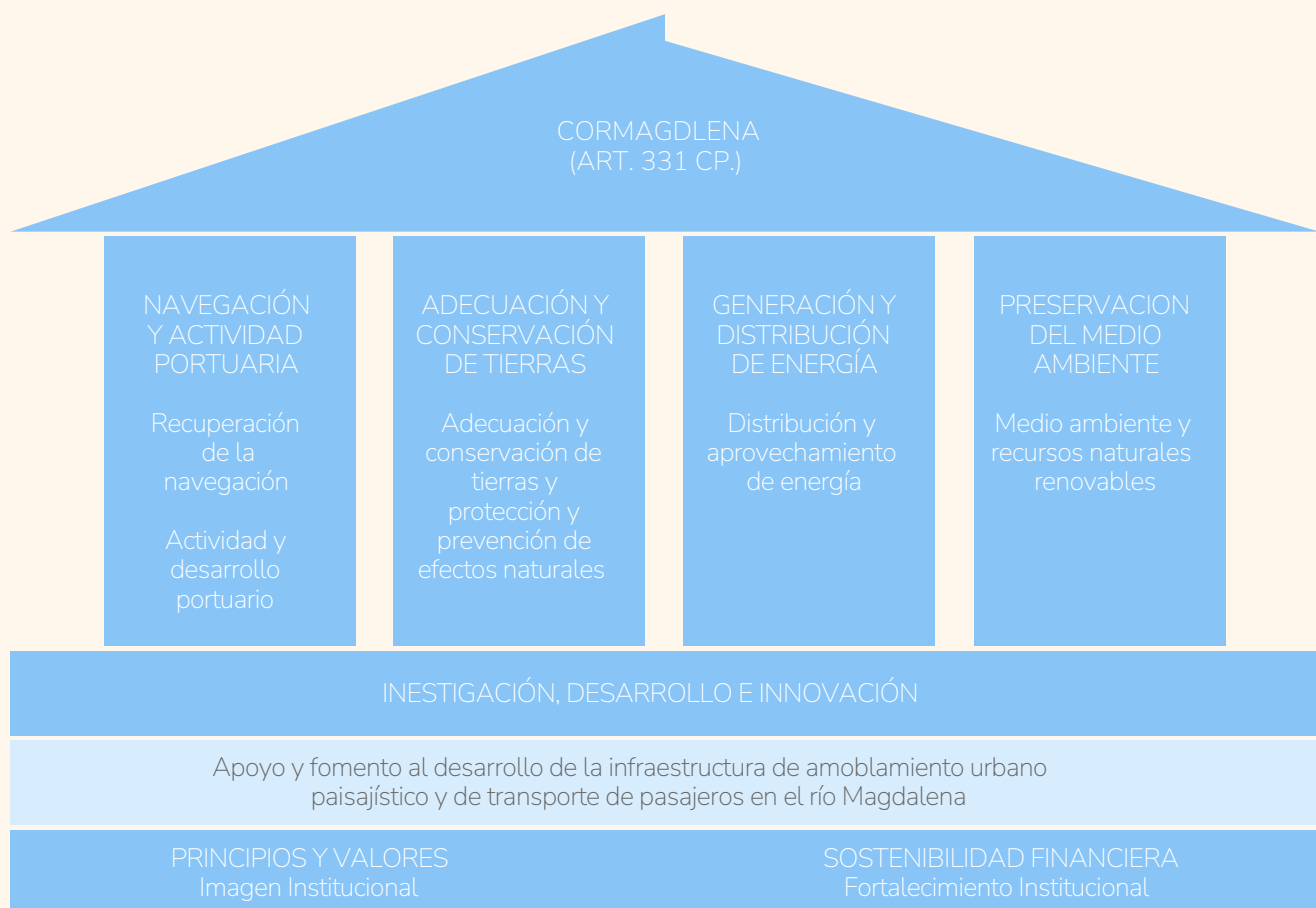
CORMAGDLENA
(ART. 331 CP.)

NAVEGACIÓN Y ACTIVIDAD PORTUARIA

Recuperación de la navegación

Actividad y desarrollo portuario

ADECUACIÓN Y CONSERVACIÓN DE TIERRAS

Adecuación y conservación de tierras y protección y prevención de efectos naturales

GENERACIÓN Y DISTRIBUCIÓN DE ENERGÍA

Distribución y aprovechamiento de energía

PRESERVACION DEL MEDIO AMBIENTE

Medio ambiente y recursos naturales renovables

INESTIGACIÓN, DESARROLLO E INNOVACIÓN

Apoyo y fomento al desarrollo de la infraestructura de amoblamiento urbano paisajístico y de transporte de pasajeros en el río Magdalena

PRINCIPIOS Y VALORES
Imagen Institucional

SOSTENIBILIDAD FINANCIERA
Fortalecimiento Institucional